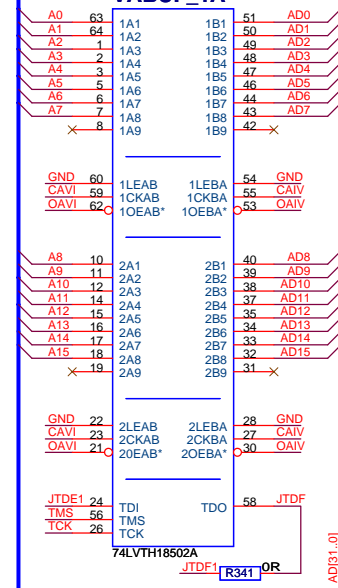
A0 63 1A1
A1 64 1A2
A2 1 1A3
A3 2 1A4
A4 3 1A5
A5 5 1A6
A6 6 1A7
A7 7 1A8
8 1A9

1B1 51 AD0
1B2 50 AD1
1B3 49 AD2
1B4 48 AD3
1B5 47 AD4
1B6 46 AD5
1B7 44 AD6
1B8 43 AD7
1B9 42

GND 60 1LEAB
CAVI 59 1CKAB
OAVI 62 1OEAB*

1LEBA 54 GND
1CKBA 55 CAIV
1OEBA* 53 OAIV

A8 10 2A1
A9 11 2A2
A10 12 2A3
A11 14 2A4
A12 15 2A5
A13 16 2A6
A14 17 2A7
A15 18 2A8
19 2A9

2B1 40 AD8
2B2 39 AD9
2B3 38 AD10
2B4 37 AD11
2B5 35 AD12
2B6 34 AD13
2B7 33 AD14
2B8 32 AD15
2B9 31

GND 22 2LEAB
CAVI 23 2CKAB
OAVI 21 2OEAB*

2LEBA 28 GND
2CKBA 27 CAIV
2OEBA* 30 OAIV

JTDE1 24 TDI
TMS 56 TMS
TCK 26 TCK

TDO 58 JTDF

74LVTH18502A

JTDF1 R341 0R

AD[31..0]